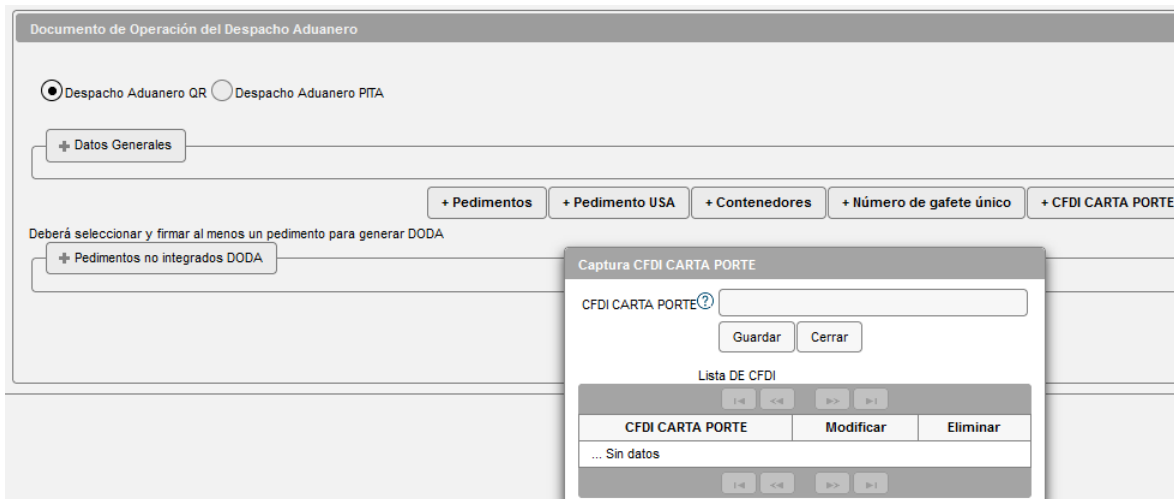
Documento de Operación del Despacho Aduanero

Despacho Aduanero QR Despacho Aduanero PITA

+ Datos Generales

+ Pedimentos + Pedimento USA + Contenedores + Número de gafete único + CFDI CARTA PORTE

Deberá seleccionar y firmar al menos un pedimento para generar DODA

+ Pedimentos no integrados DODA

Captura CFDI CARTA PORTE

CFDI CARTA PORTE

Guardar Cerrar

Lista DE CFDI

| CFDI CARTA PORTE | Modificar | Eliminar |
|---|---|---|
| ... Sin datos | | |